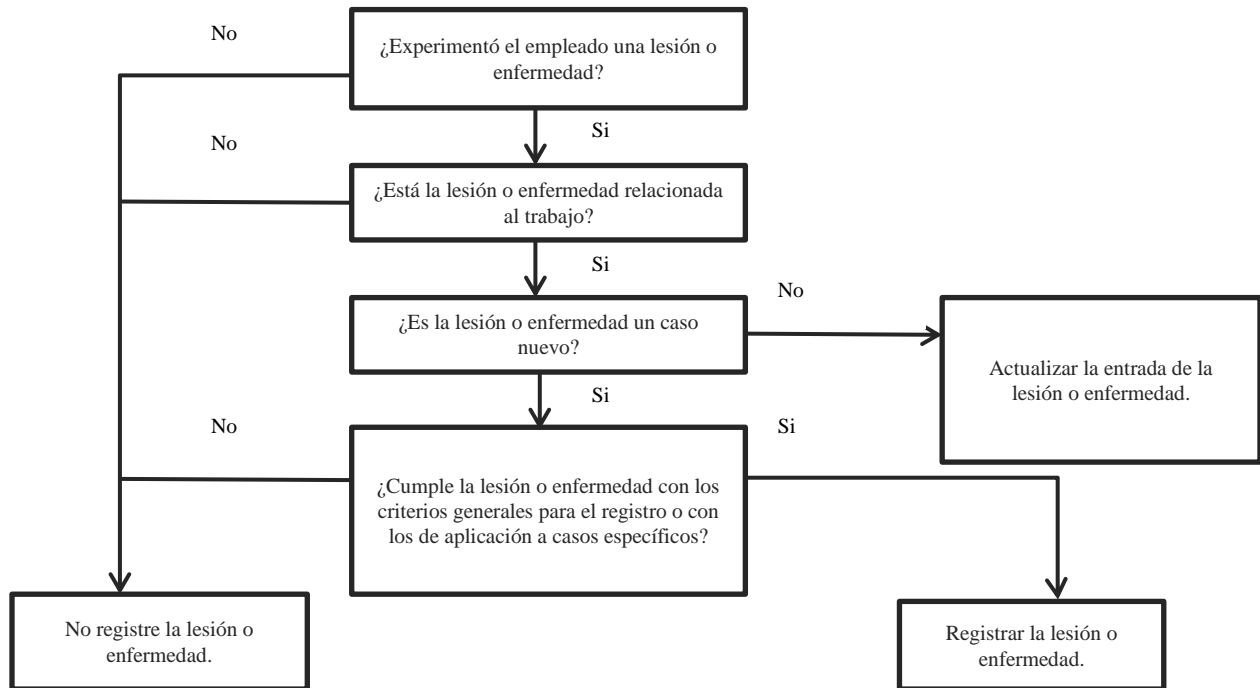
No

¿Experimentó el empleado una lesión o enfermedad?

Si

No

¿Está la lesión o enfermedad relacionada al trabajo?

Si

No

¿Es la lesión o enfermedad un caso nuevo?

Actualizar la entrada de la lesión o enfermedad.

Si

No

Si

¿Cumple la lesión o enfermedad con los criterios generales para el registro o con los de aplicación a casos específicos?

No registre la lesión o enfermedad.

Registrar la lesión o enfermedad.